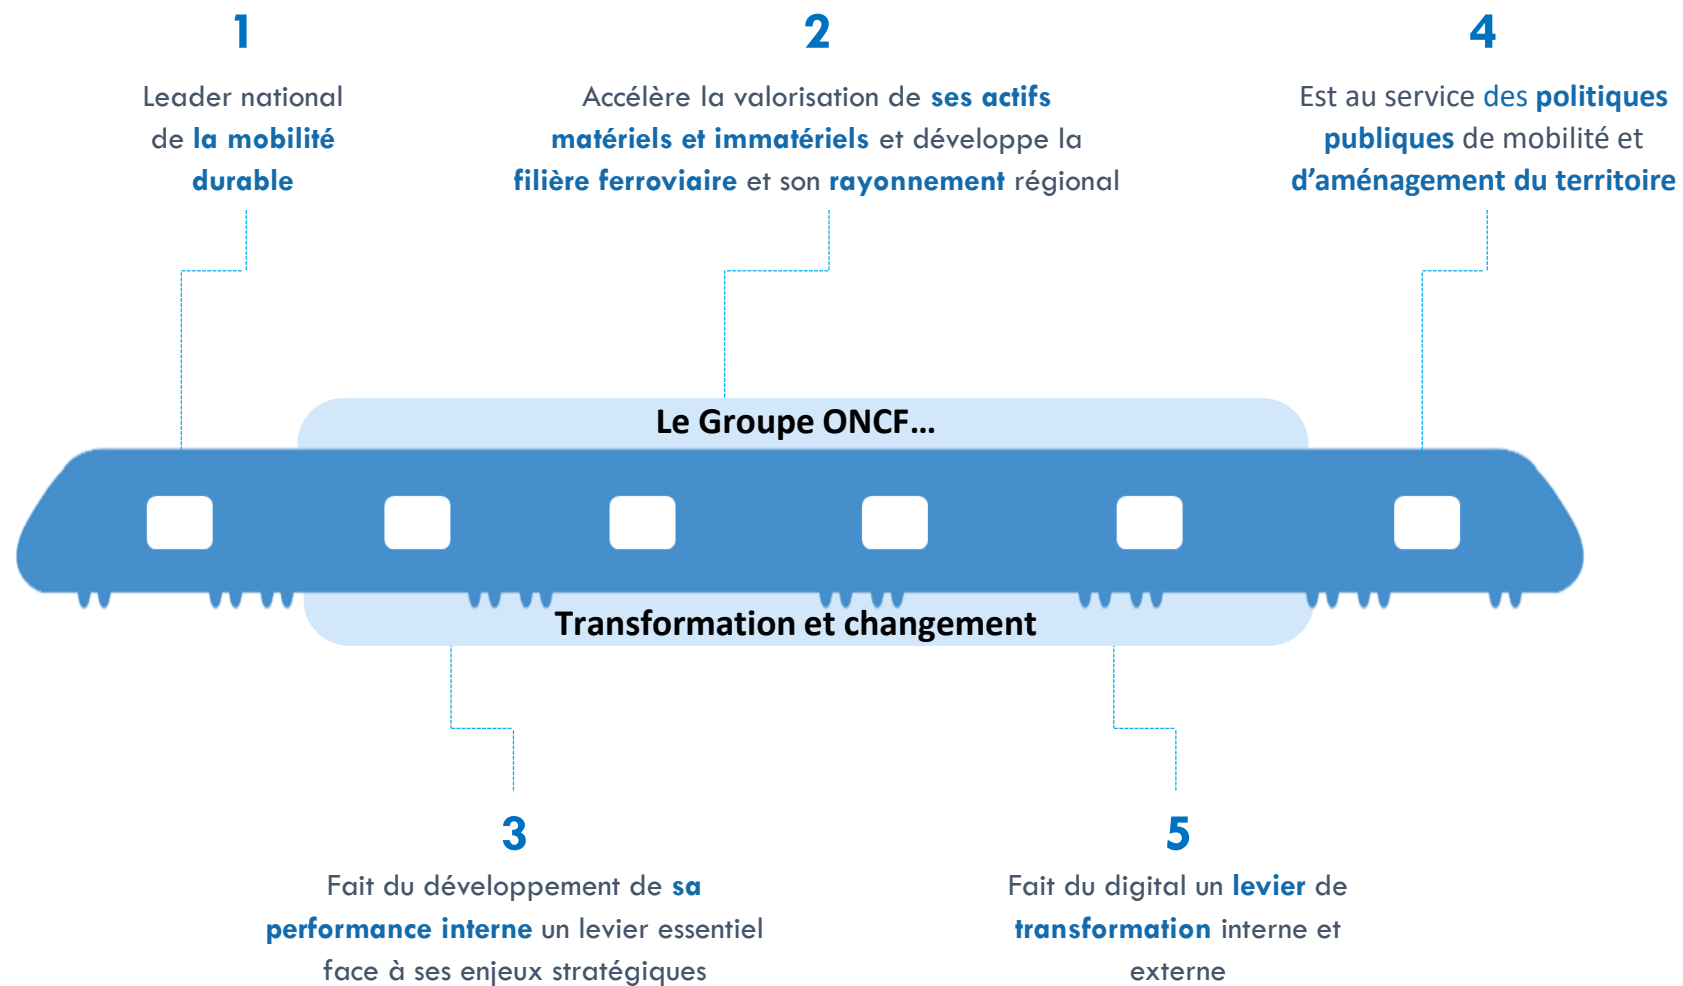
1

Leader national de la mobilité durable

2

Accélère la valorisation de ses actifs matériels et immatériels et développe la filière ferroviaire et son rayonnement régional

4

Est au service des politiques publiques de mobilité et d'aménagement du territoire

Le Groupe ONCF…

Transformation et changement

3

Fait du développement de sa performance interne un levier essentiel face à ses enjeux stratégiques

5

Fait du digital un levier de transformation interne et externe